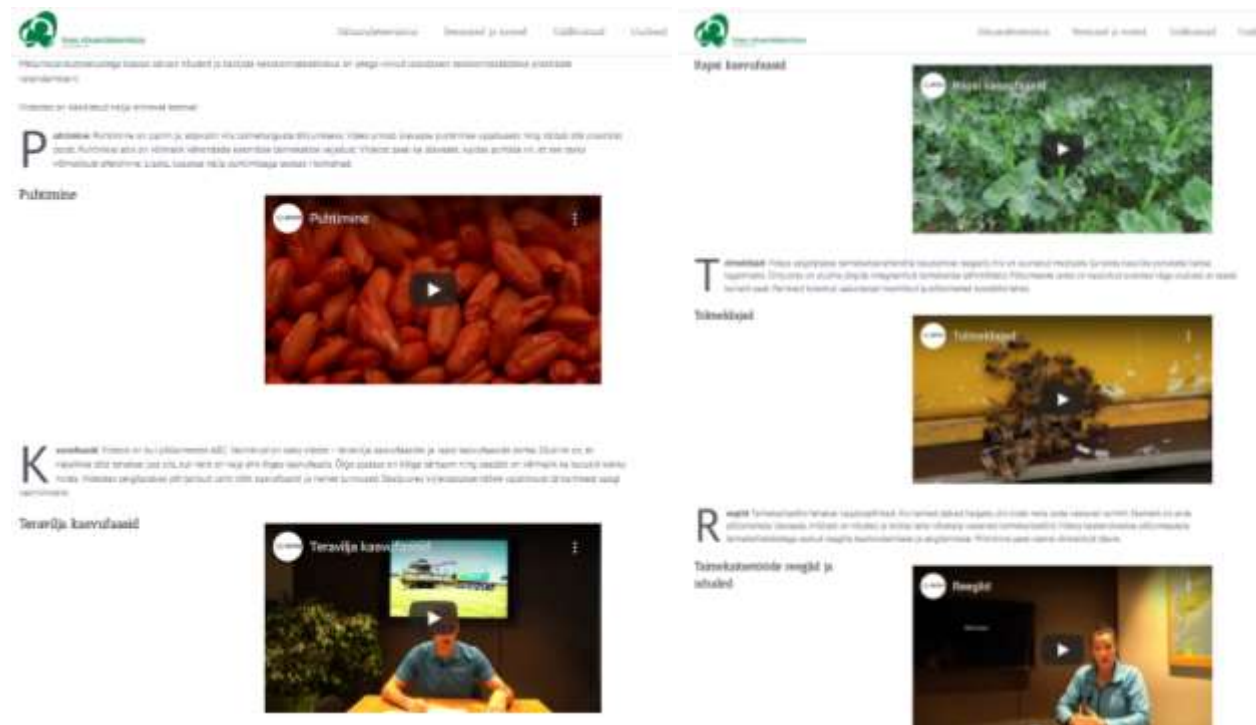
Taimekaitsekeskus	Teenused ja tooted	Küsitlused	Uudised

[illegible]

Videotes on käsitletud neljä erinevat teemat:

P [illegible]

Puhtimine

Puhtimine

K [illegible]

Teravilja kasvufaasid

Teravilja kasvufaasid

Taimekaitsekeskus	Teenused ja tooted	Küsitlused

Rapsi kasvufaasid

Rapsi kasvufaasid

T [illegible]

Tolmeldajad

Tolmeldajad

R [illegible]

Taimekaitsevahendite reeglid ja nõuded

Reeglid